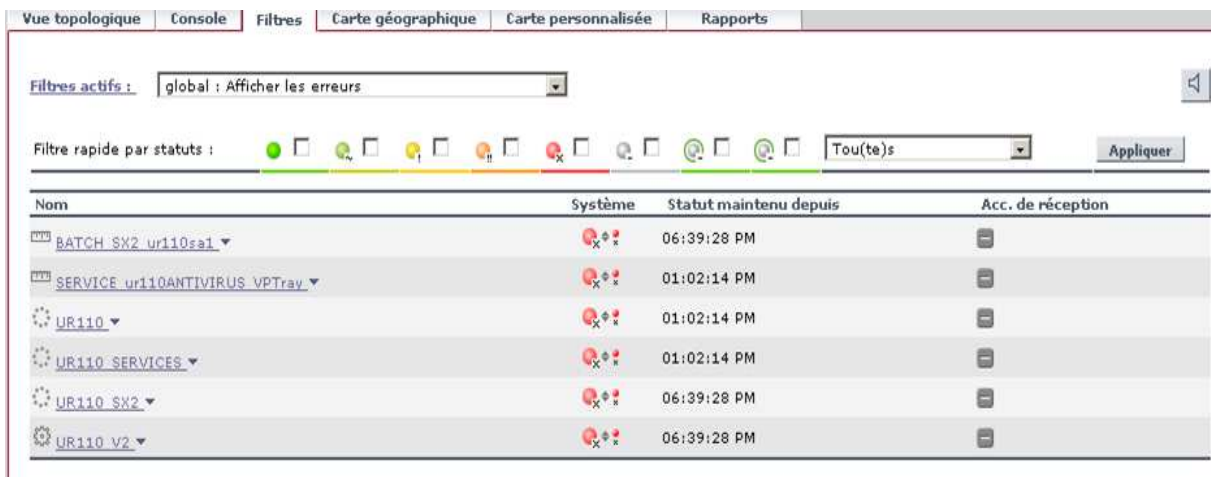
Vue topologique | Console | Filtres | Carte géographique | Carte personnalisée | Rapports

Filtres actifs : global : Afficher les erreurs

Filtre rapide par statuts : Tou(te)s Appliquer

| Nom | Système | Statut maintenu depuis | Acc. de réception |
|---|---|---|---|
| BATCH_SX2_ur110sa1 | | 06:39:28 PM | |
| SERVICE_ur110ANTIVIRUS_VPTray | | 01:02:14 PM | |
| UR110 | | 01:02:14 PM | |
| UR110_SERVICES | | 01:02:14 PM | |
| UR110_SX2 | | 06:39:28 PM | |
| UR110_V2 | | 06:39:28 PM | |